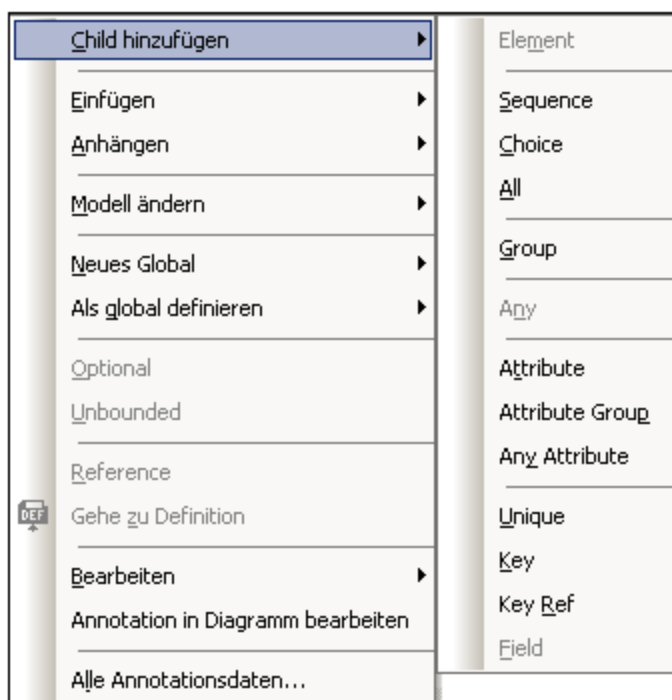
Child hinzufügen
Einfügen
Anhängen
Modell ändern
Neues Global
Als global definieren
Optional
Unbounded
Reference
DEF
Gehe zu Definition
Bearbeiten
Annotation in Diagramm bearbeiten
Alle Annotationsdaten...

Element
Sequence
Choice
All
Group
Any
Attribute
Attribute Group
Any Attribute
Unique
Key
Key Ref
Field